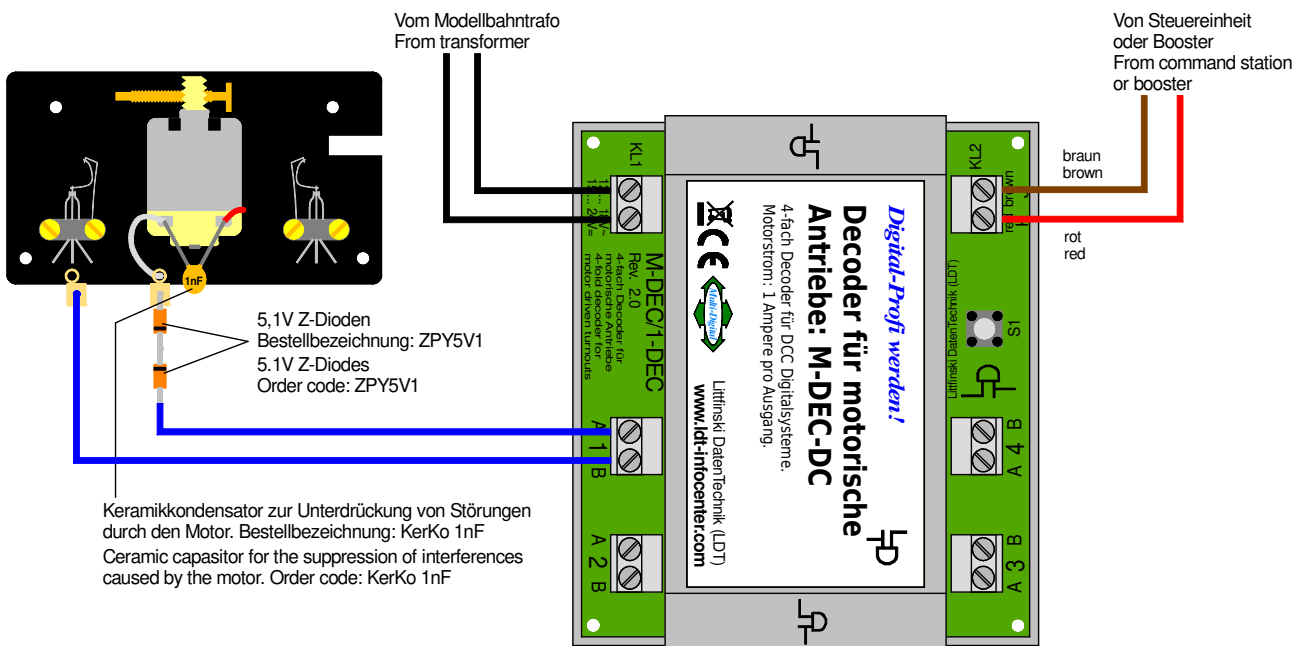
Vom Modellbahntrafo
From transformer

Von Steuereinheit
oder Booster
From command station
or booster

1nF

KL1
15... 24V~

KL2
braun
brown
red
brown
rot
red

5,1V Z-Dioden
Bestellbezeichnung: ZPY5V1
5.1V Z-Diodes
Order code: ZPY5V1

M-DEC/1-DEC
Rev. 2.0
4-fach Decoder für motorische Antriebe
4-fold decoder for motor driven turnouts

Digital-Profi werden!
Decoder für motorische Antriebe: M-DEC-DC
4-fach Decoder für DCC Digitalsysteme.
Motorstrom: 1 Ampere pro Ausgang.
CE
Littfinski DatenTechnik (LDT)
www.ldt-infocenter.com

S1
Littfinski DatenTechnik (LDT)

A 1 B
A 2 B
A 4 B
A 3 B

Keramikkondensator zur Unterdrückung von Störungen durch den Motor. Bestellbezeichnung: KerKo 1nF
Ceramic capasitor for the suppression of interferences caused by the motor. Order code: KerKo 1nF